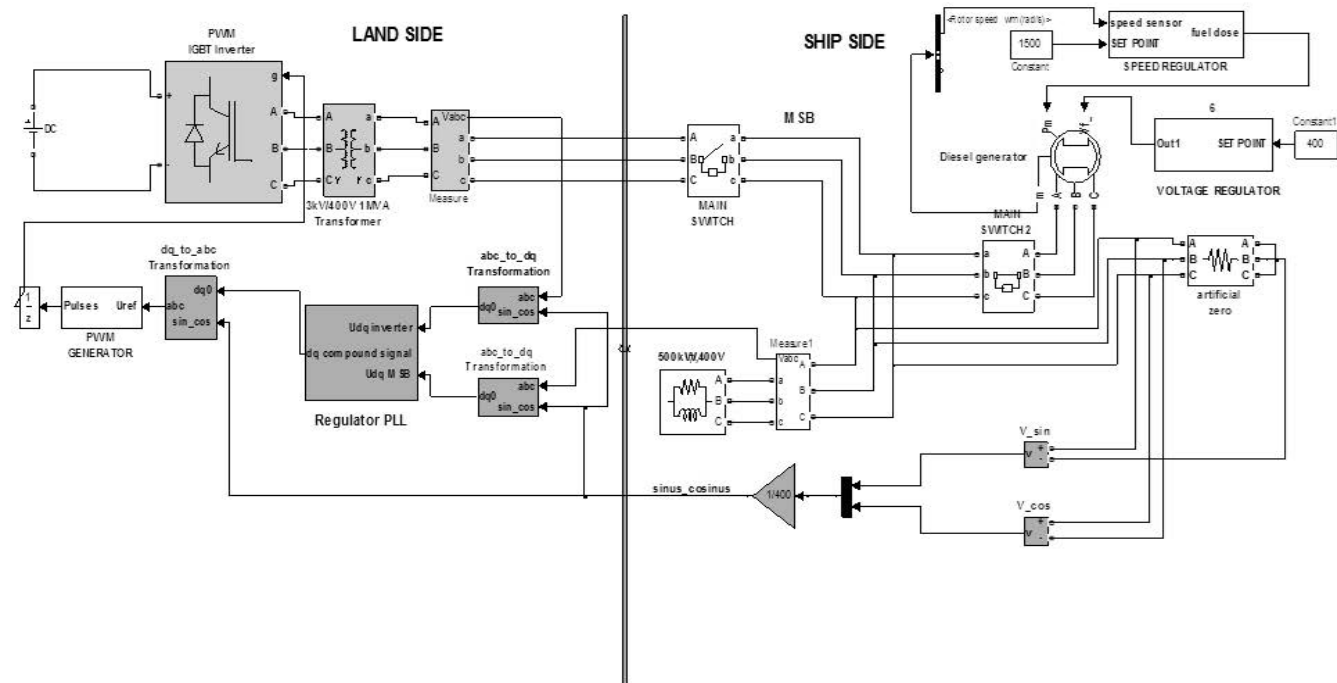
LAND SIDE

SHIP SIDE

PWM
IGBT Inverter

g
A
B
C

DC

+
-

A a
B b
C c

3kV/400V 1MVA
Transformer

Vabc
A a
B b
C c
Measure

<Rotor speed wm (rad/s)>

speed sensor
SET POINT
fuel dose
SPEED REGULATOR

1500
Constant

M SB

A a
B b
C c

MAIN
SWITCH

6

Out1
SET POINT

Constant1
400

VOLTAGE REGULATOR

Diesel generator

m
Pm
Vf_

MAIN
SWITCH 2

a A
b B
c C

A
B
C
A
B
C
artificial
zero

dq_to_abc
Transformation

abc_to_dq
Transformation

abc
dq0
sin_cos

1
z

Pulses
Uref

PWM
GENERATOR

dq0
abc
sin_cos

Udq inverter
dq compound signal
Udq M SB

Regulator PLL

abc_to_dq
Transformation

abc
dq0
sin_cos

500kW/400V

A
B
C

Measure1
Vabc
a A
b B
c C

V_sin
v + -

V_cos
v + -

sinus_cosinus

1/400